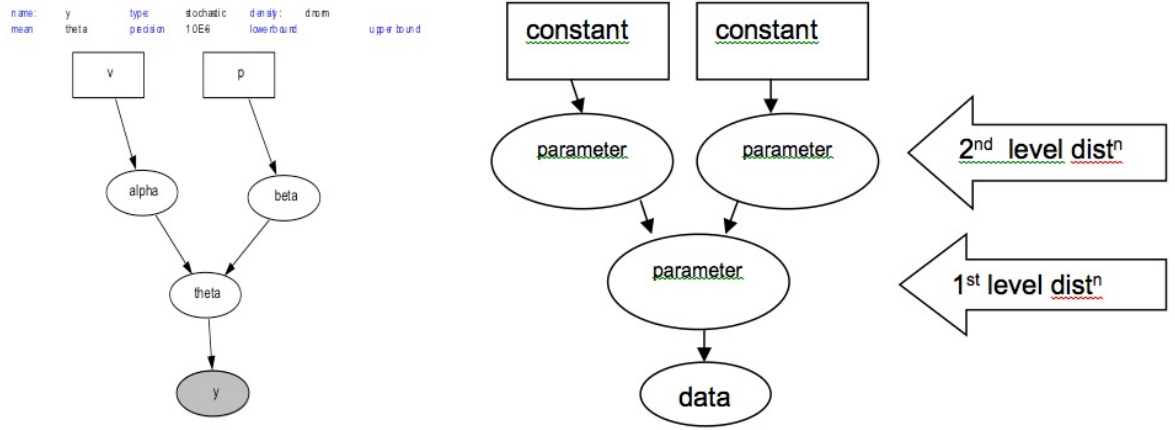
name: y type: stochastic density: dnorm
mean theta precision 10E6 lower bound upper bound

v

p

alpha

beta

theta

y

constant

constant

parameter

parameter

$2^{nd}$ level $dist^n$

parameter

$1^{st}$ level $dist^n$

data